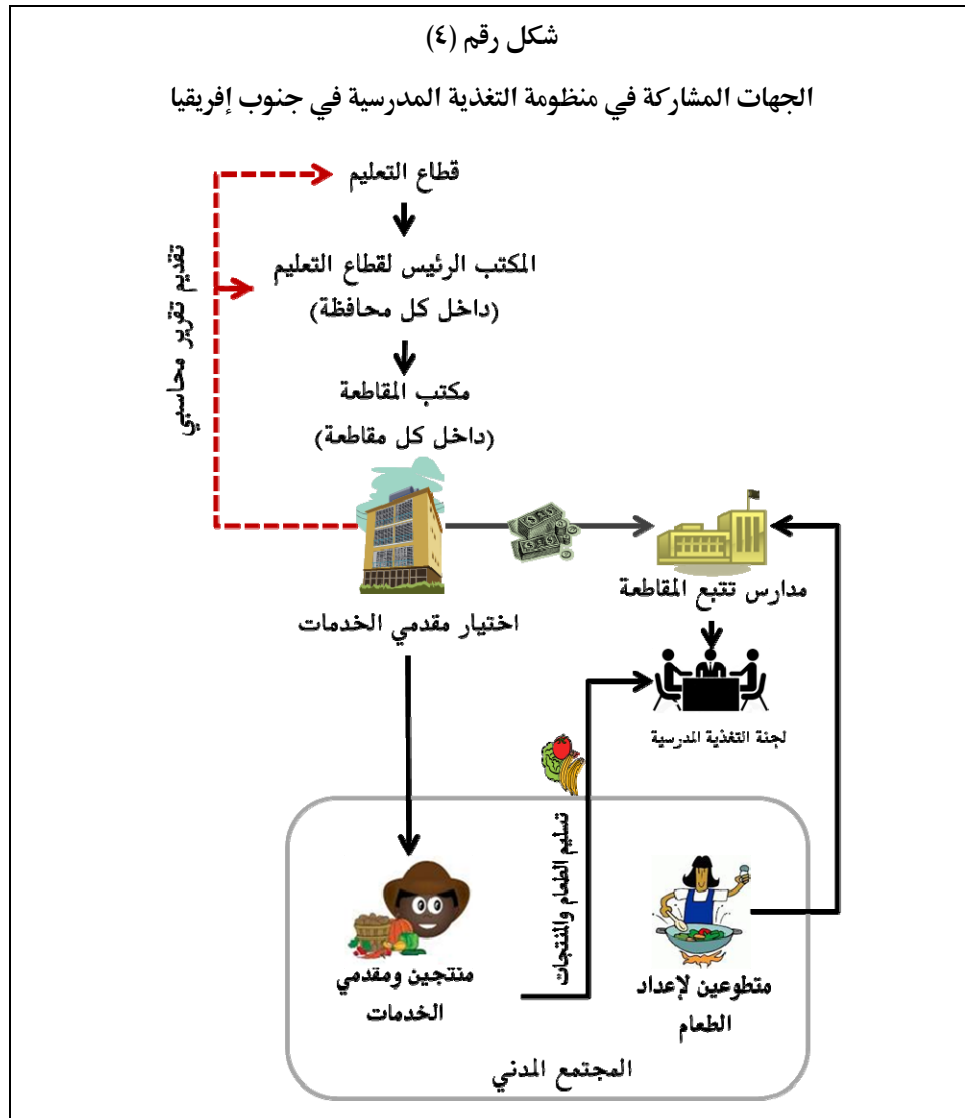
شكل رقم (٤)

الجهات المشاركة في منظومة التغذية المدرسية في جنوب إفريقيا

قطاع التعليم

المكتب الرئيس لقطاع التعليم (داخل كل محافظة)

مكتب المقاطعة (داخل كل مقاطعة)

تقديم تقرير محاسبي

اختيار مقدمي الخدمات

مدارس تتبع المقاطعة

لجنة التغذية المدرسية

تسليم الطعام والمنتجات

منتجين ومقدمي الخدمات

متطوعين لإعداد الطعام

المجتمع المدني